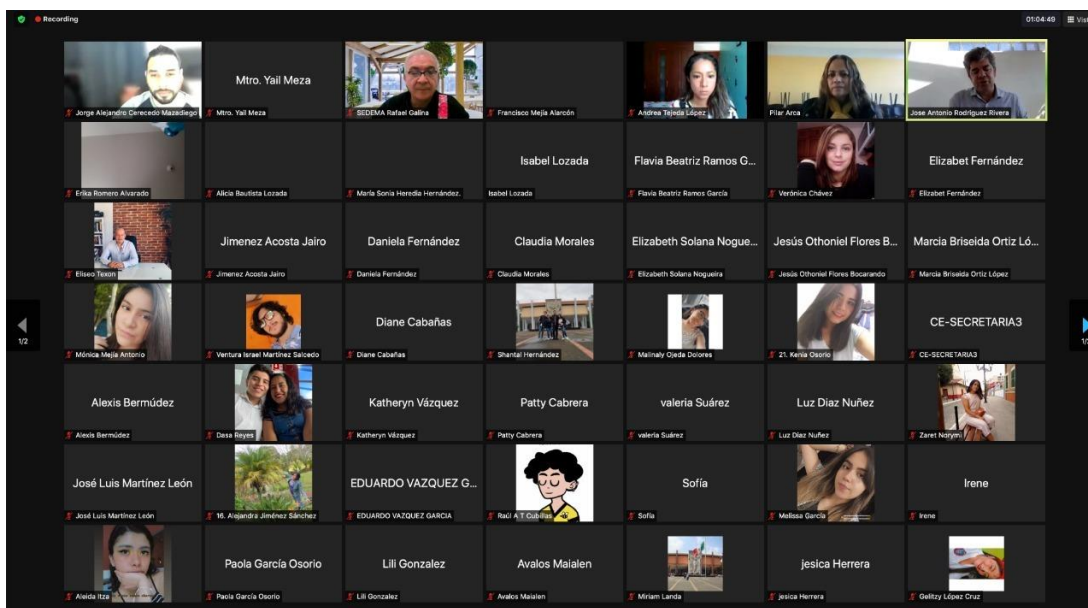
Recording

01:04:40 View

Jorge Alejandro Cerecedo Mazadiego

Mtro. Yail Meza
Mtro. Yail Meza

SEDEMA Rafael Galina

Francisco Mejía Alarcón

Andrea Tejeda López

Pilar Arca

Jose Antonio Rodriguez Rivera

Erika Romero Alvarado

Alicia Bautista Lozada

María Sonia Heredia Hernández.

Isabel Lozada
Isabel Lozada

Flavia Beatriz Ramos G...
Flavia Beatriz Ramos García

Verónica Chávez

Elizabet Fernández
Elizabet Fernández

Eliseo Texon

Jimenez Acosta Jairo
Jimenez Acosta Jairo

Daniela Fernández
Daniela Fernández

Claudia Morales
Claudia Morales

Elizabeth Solana Nogue...
Elizabeth Solana Nogueira

Jesús Othoniel Flores B...
Jesús Othoniel Flores Bocarando

Marcia Briseida Ortiz Ló...
Marcia Briseida Ortiz López

1/2

Mónica Mejía Antonio

Ventura Israel Martínez Salcedo

Diane Cabañas
Diane Cabañas

Shantal Hernández

Malinaly Ojeda Dolores

21. Kenia Osorio

CE-SECRETARIA3
CE-SECRETARIA3

1/2

Alexis Bermúdez
Alexis Bermúdez

Dasa Reyes

Katheryn Vázquez
Katheryn Vázquez

Patty Cabrera
Patty Cabrera

valeria Suárez
valeria Suárez

Luz Diaz Nuñez
Luz Diaz Nuñez

Zaret Noryn

José Luis Martínez León
José Luis Martínez León

16. Alejandra Jiménez Sánchez

EDUARDO VAZQUEZ G...
EDUARDO VAZQUEZ GARCIA

Raúl A T Cubillas

Sofía
Sofía

Melissa García

Irene
Irene

Aleida Itza

Paola García Osorio
Paola García Osorio

Lili Gonzalez
Lili Gonzalez

Avalos Maialen
Avalos Maialen

Miriam Landa

jesica Herrera
jesica Herrera

Gelitzy López Cruz